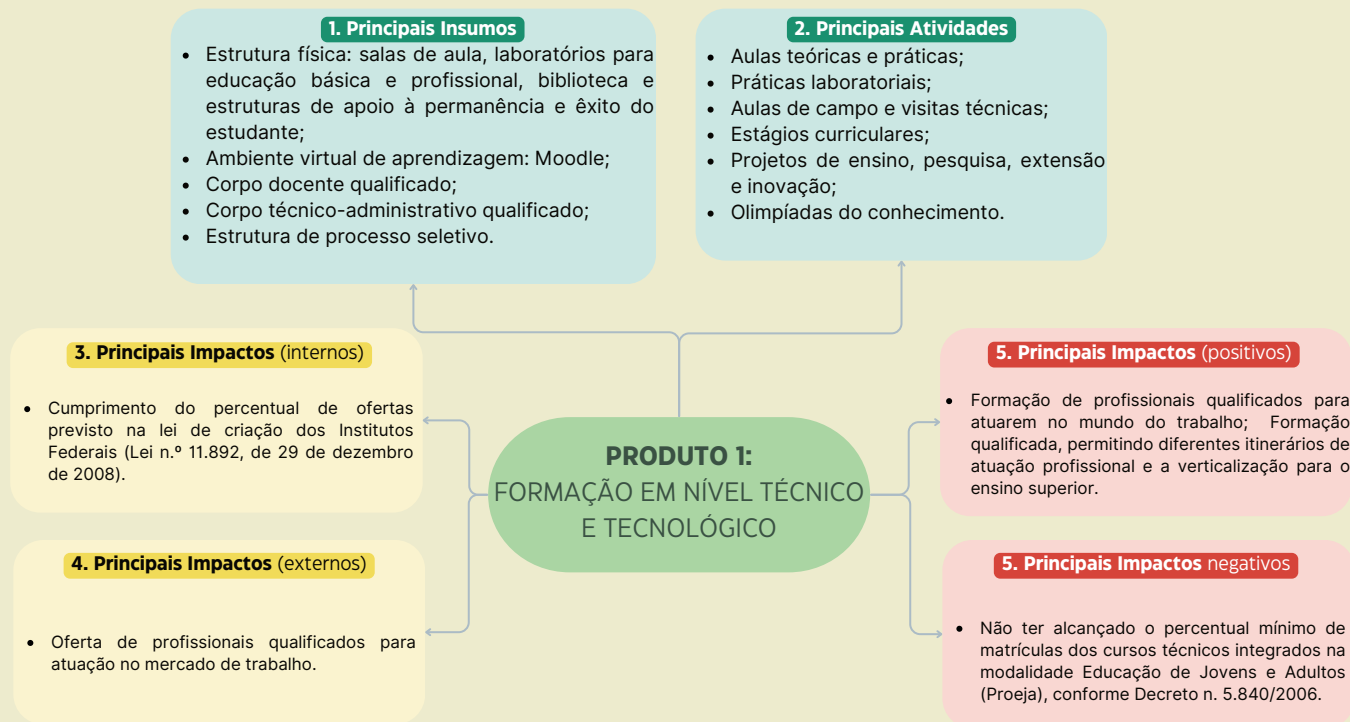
**1. Principais Insumos**

- Estrutura física: salas de aula, laboratórios para educação básica e profissional, biblioteca e estruturas de apoio à permanência e êxito do estudante;
- Ambiente virtual de aprendizagem: Moodle;
- Corpo docente qualificado;
- Corpo técnico-administrativo qualificado;
- Estrutura de processo seletivo.

**2. Principais Atividades**

- Aulas teóricas e práticas;
- Práticas laboratoriais;
- Aulas de campo e visitas técnicas;
- Estágios curriculares;
- Projetos de ensino, pesquisa, extensão e inovação;
- Olimpíadas do conhecimento.

**3. Principais Impactos** (internos)

- Cumprimento do percentual de ofertas previsto na lei de criação dos Institutos Federais (Lei n.º 11.892, de 29 de dezembro de 2008).

**PRODUTO 1:**
FORMAÇÃO EM NÍVEL TÉCNICO E TECNOLÓGICO

**5. Principais Impactos** (positivos)

- Formação de profissionais qualificados para atuarem no mundo do trabalho; Formação qualificada, permitindo diferentes itinerários de atuação profissional e a verticalização para o ensino superior.

**4. Principais Impactos** (externos)

- Oferta de profissionais qualificados para atuação no mercado de trabalho.

**5. Principais Impactos** negativos

- Não ter alcançado o percentual mínimo de matrículas dos cursos técnicos integrados na modalidade Educação de Jovens e Adultos (Proeja), conforme Decreto n. 5.840/2006.